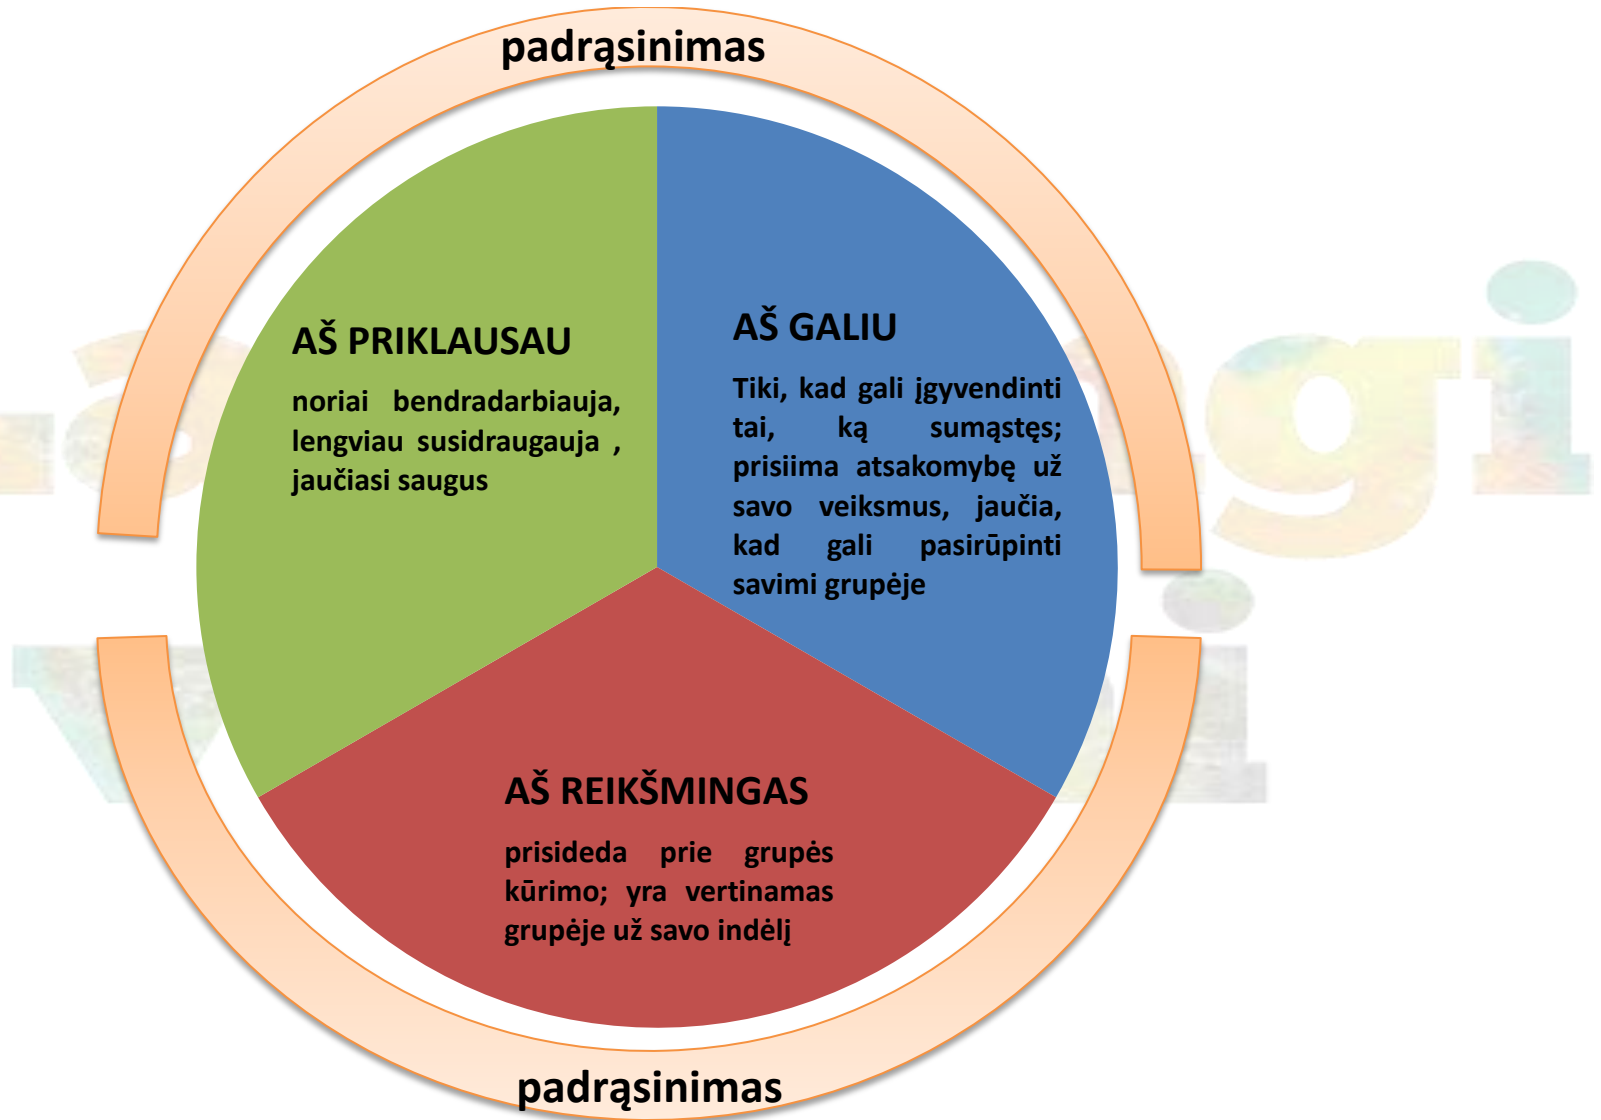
padrąsinimas

AŠ PRIKLAUSAU

noriai bendradarbiauja, lengviau susidraugauja , jaučiasi saugus

AŠ GALIU

Tiki, kad gali įgyvendinti tai, ką sumąstęs; prisiima atsakomybę už savo veiksmus, jaučia, kad gali pasirūpinti savimi grupėje

AŠ REIKŠMINGAS

prisideda prie grupės kūrimo; yra vertinamas grupėje už savo indėlį

padrąsinimas